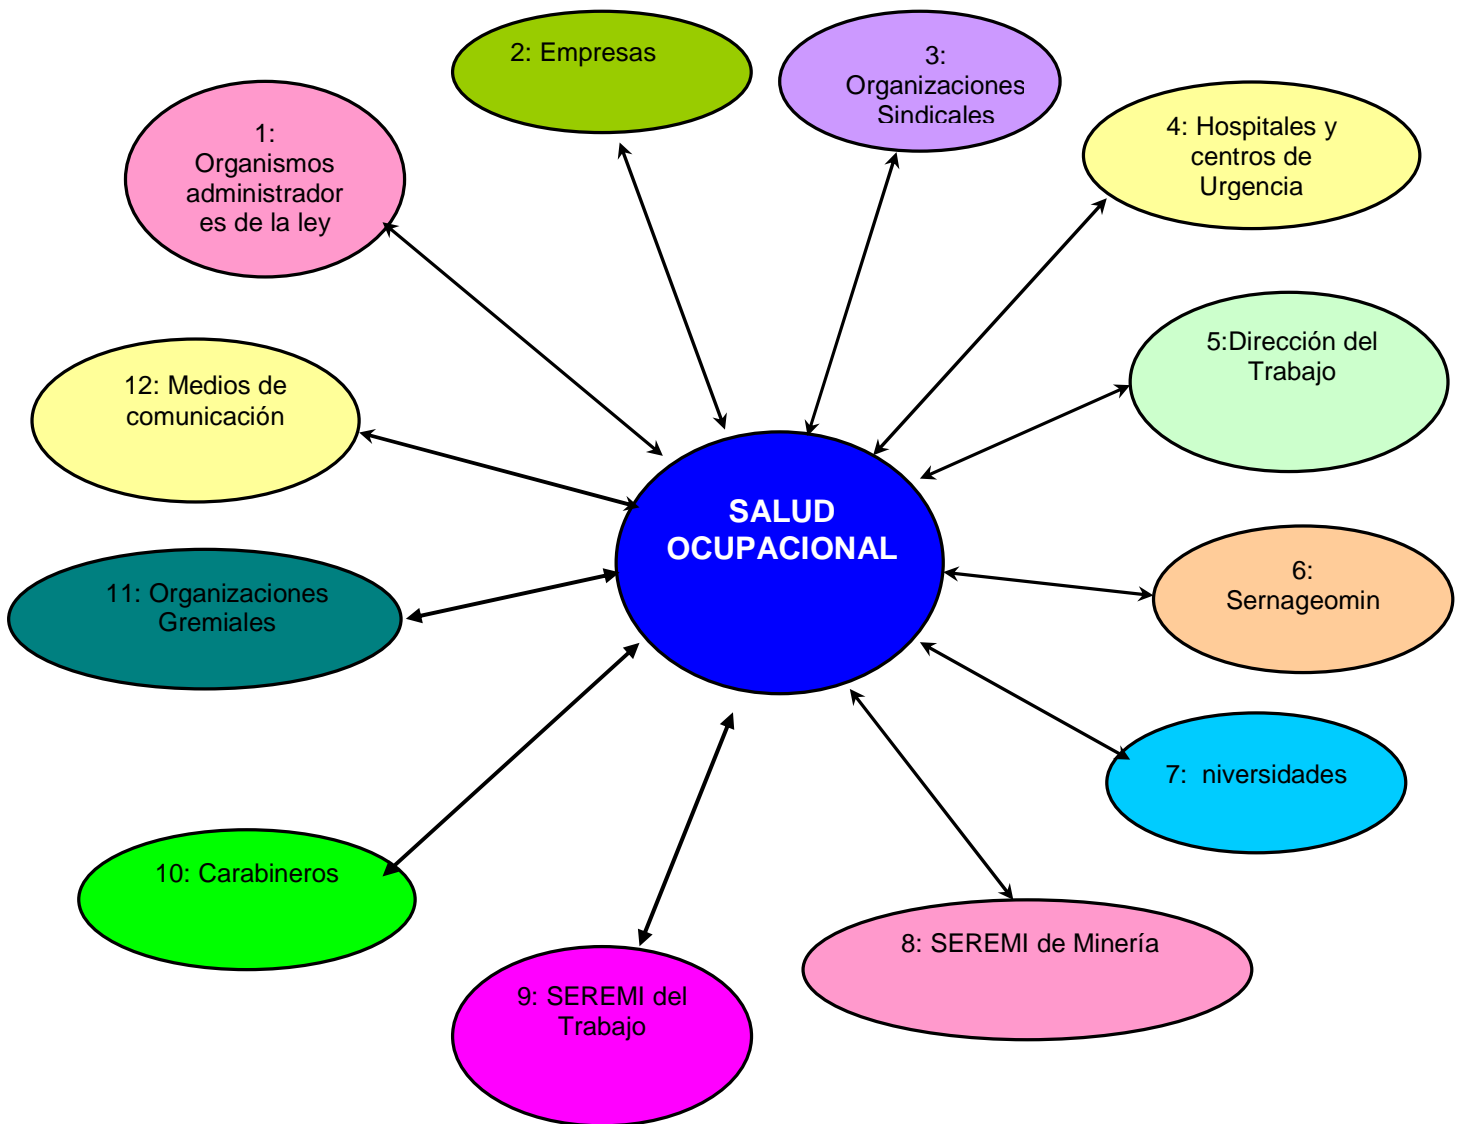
2: Empresas

3: Organizaciones Sindicales

1: Organismos administradores de la ley

4: Hospitales y centros de Urgencia

5:Dirección del Trabajo

12: Medios de comunicación

SALUD OCUPACIONAL

11: Organizaciones Gremiales

6: Sernageomin

7:  niversidades

10: Carabineros

8: SEREMI de Minería

9: SEREMI del Trabajo